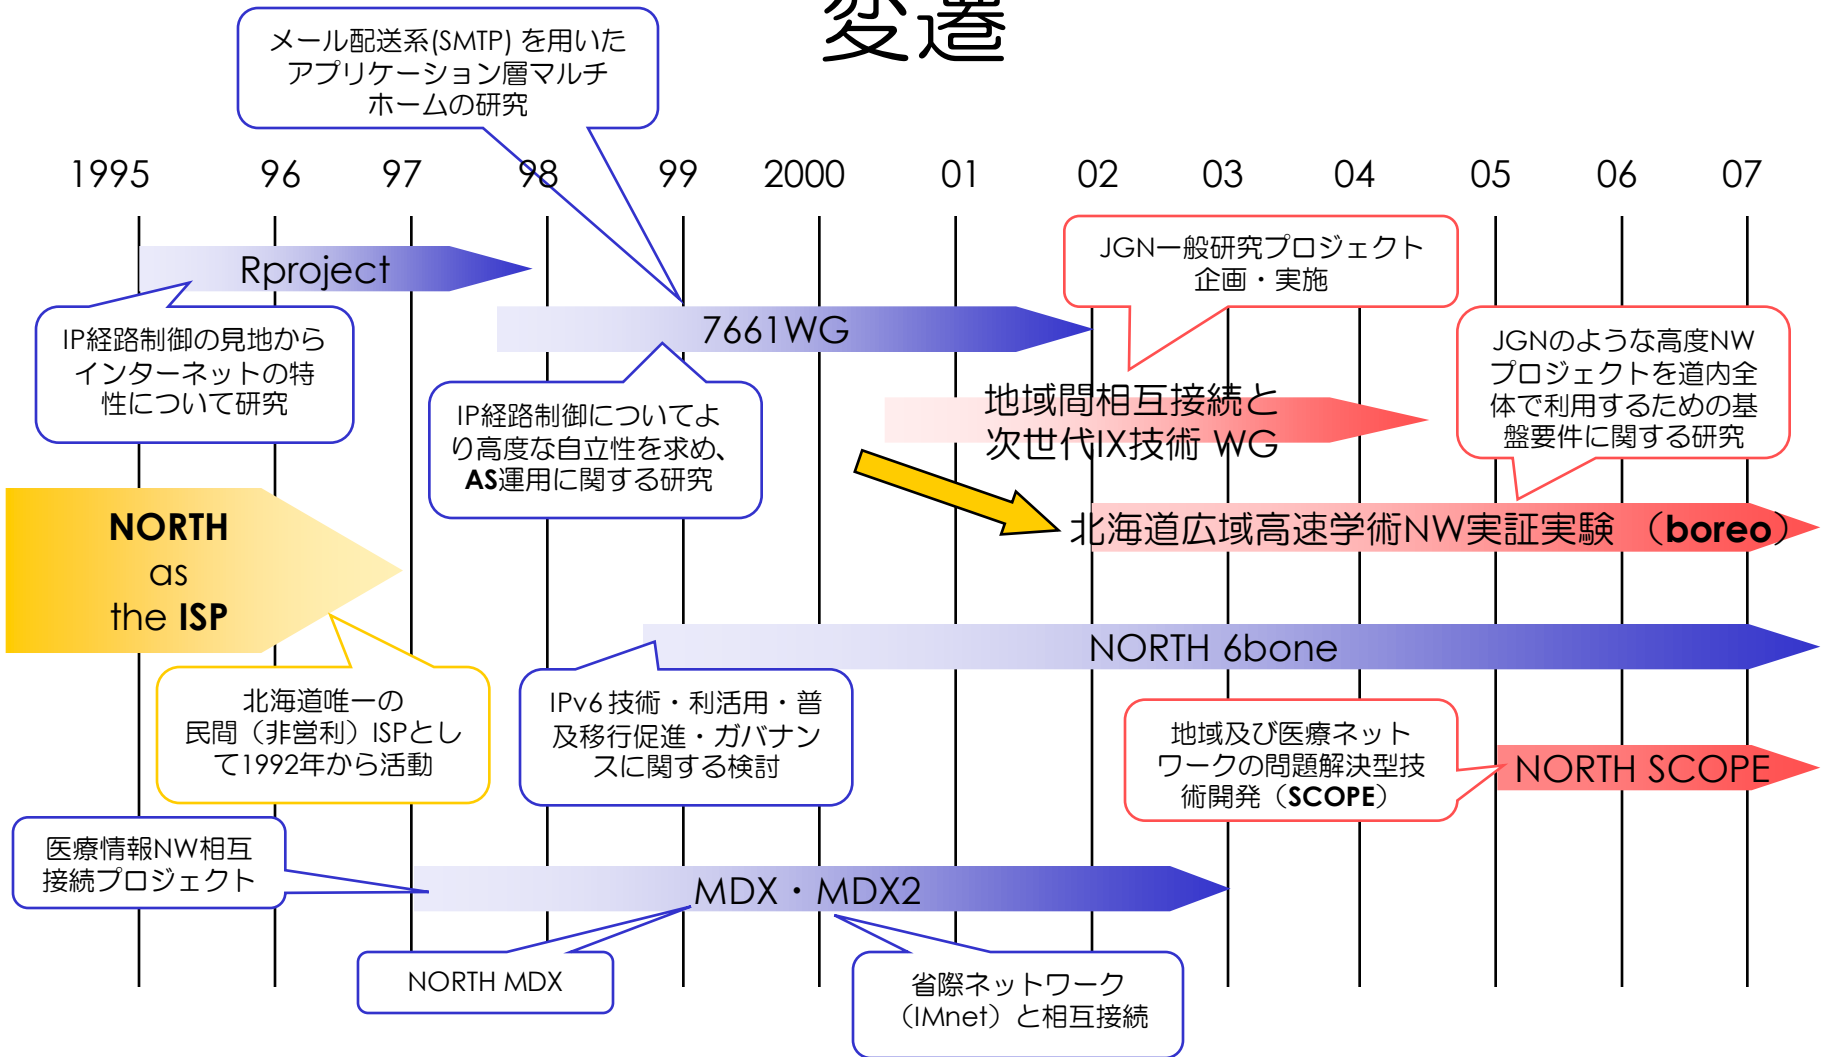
変遷

メール配送系(SMTP) を用いたアプリケーション層マルチホームの研究

1995 96 97 98 99 2000 01 02 03 04 05 06 07

Rproject

IP経路制御の見地からインターネットの特性について研究

7661WG

JGN一般研究プロジェクト企画・実施

JGNのような高度NWプロジェクトを道内全体で利用するための基盤要件に関する研究

IP経路制御についてより高度な自立性を求め、AS運用に関する研究

地域間相互接続と次世代IX技術 WG

NORTH as the ISP

北海道広域高速学術NW実証実験 （boreo）

NORTH 6bone

北海道唯一の民間（非営利）ISPとして1992年から活動

IPv6 技術・利活用・普及移行促進・ガバナンスに関する検討

地域及び医療ネットワークの問題解決型技術開発（SCOPE）

NORTH SCOPE

医療情報NW相互接続プロジェクト

MDX・MDX2

NORTH MDX

省際ネットワーク（IMnet）と相互接続